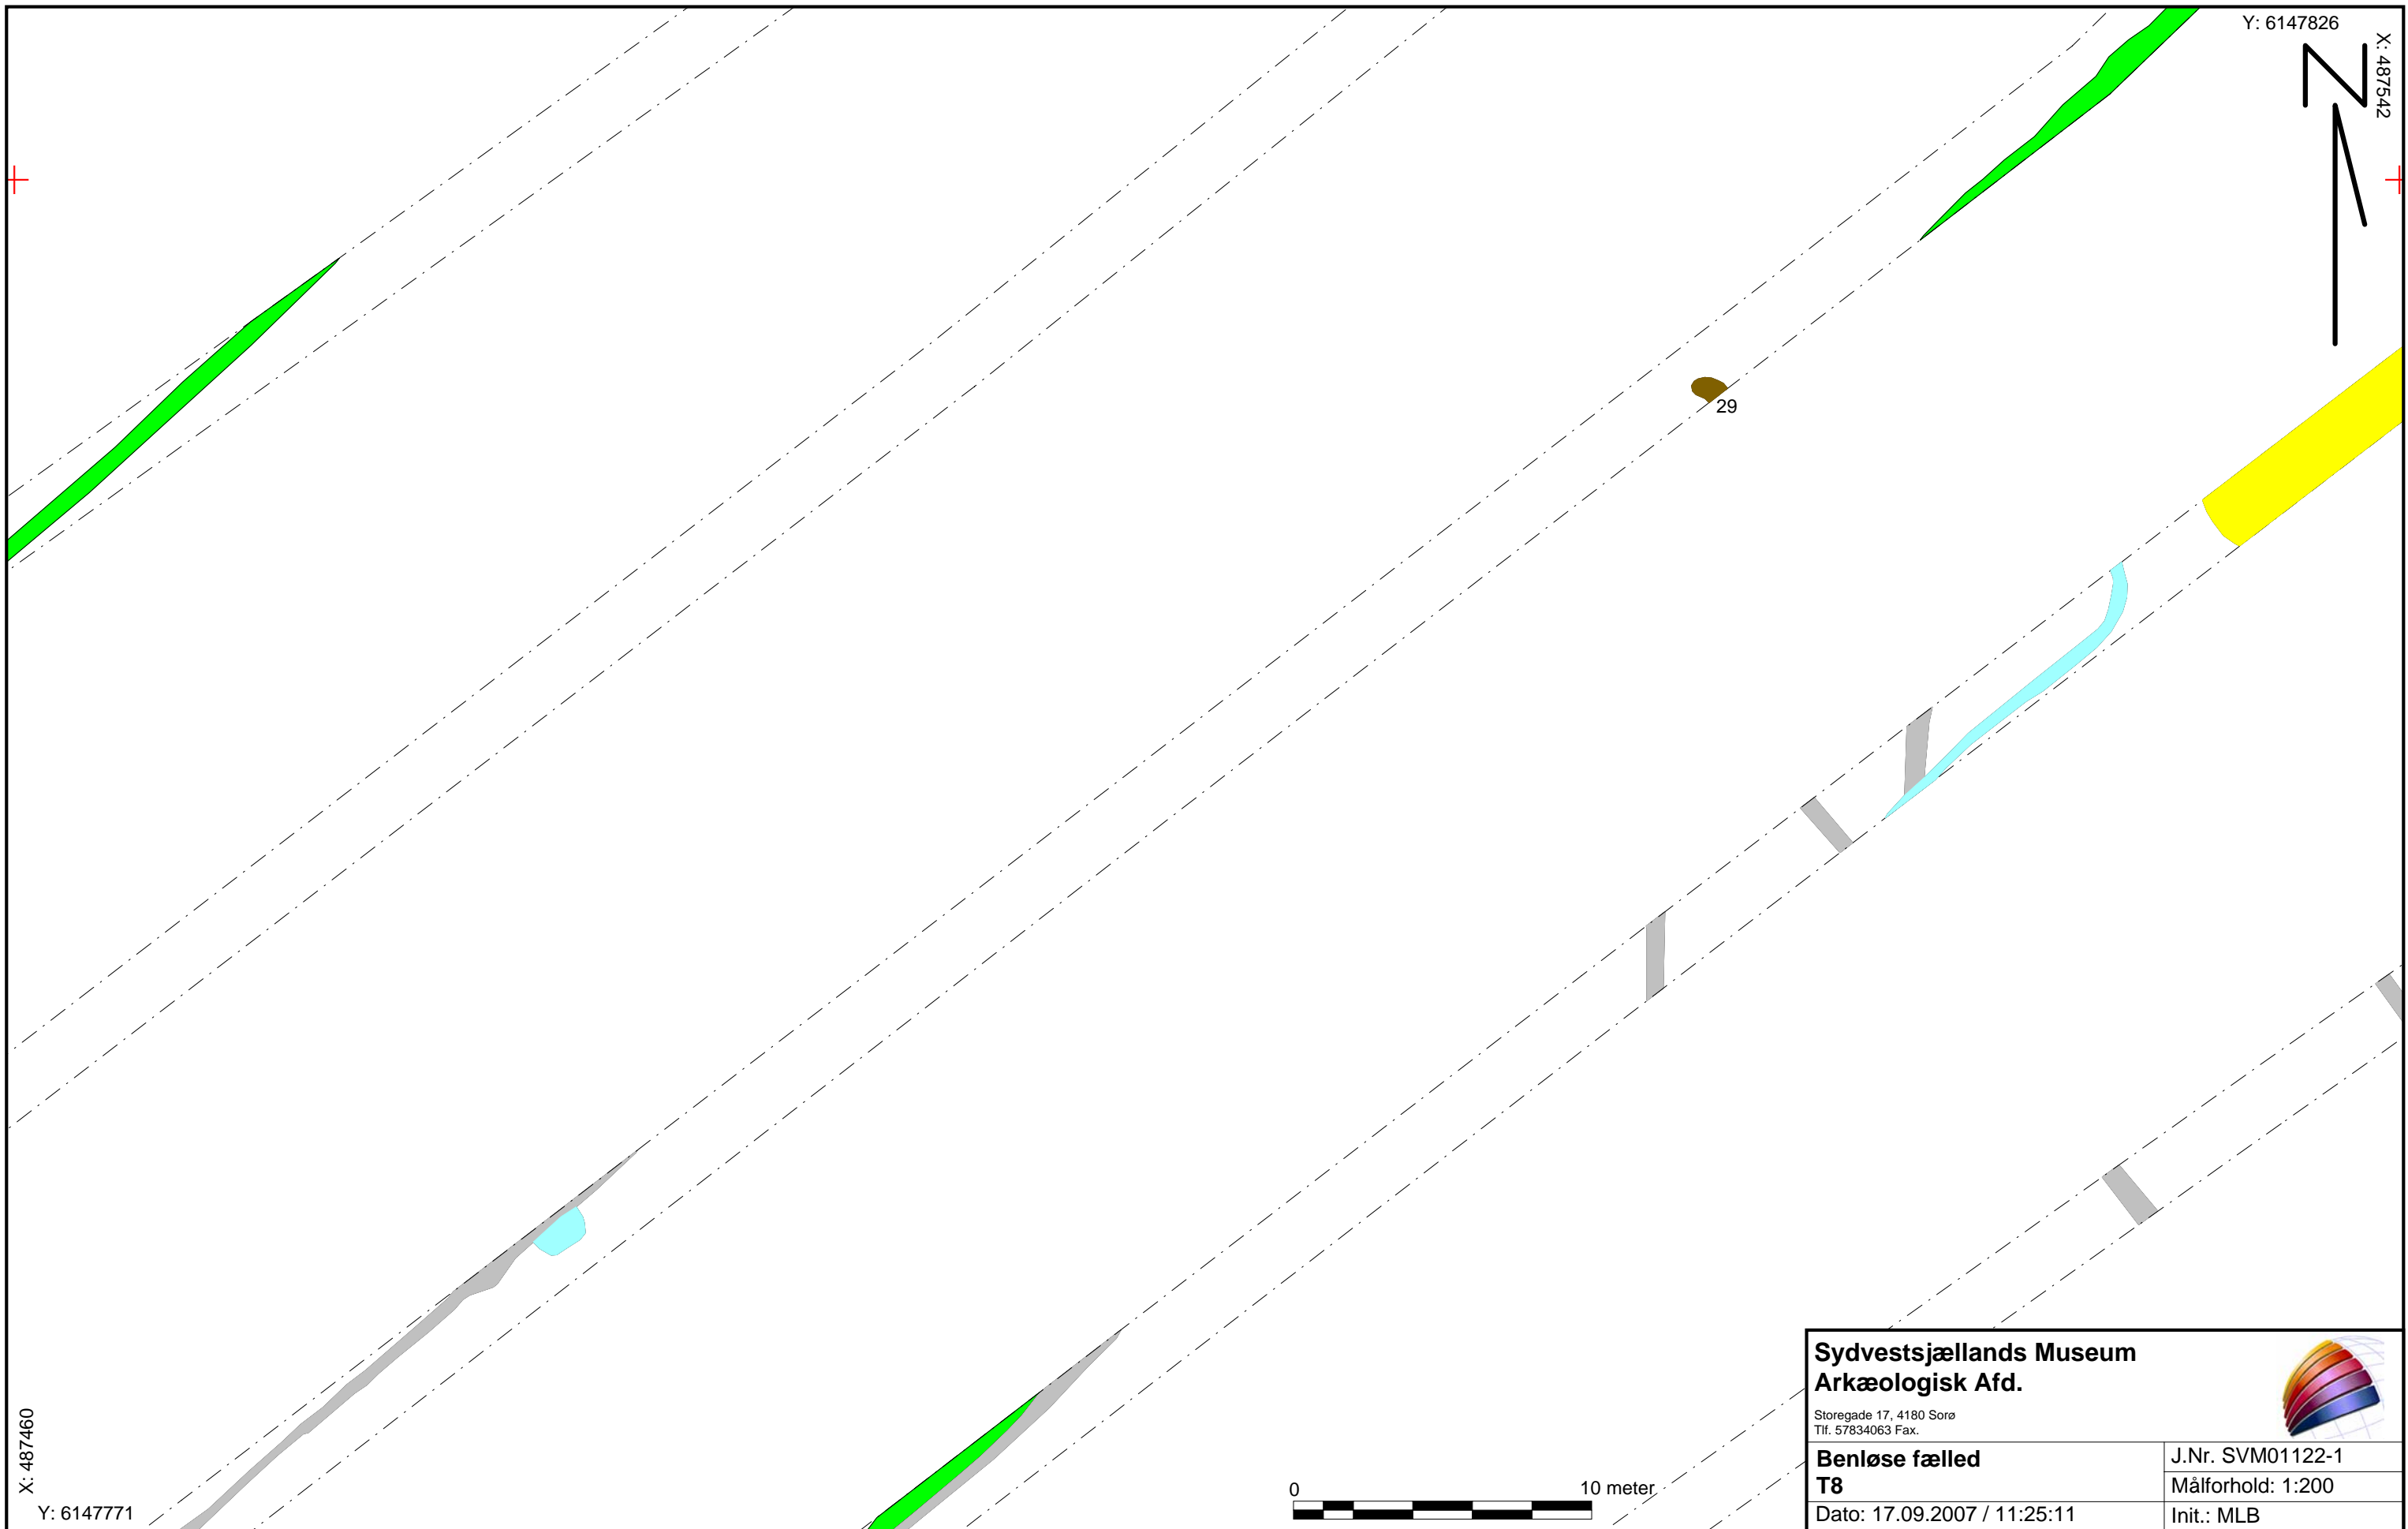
Y: 6147826

X: 487542

29

X: 487460

Y: 6147771

0

10 meter

Sydvestsjællands Museum
Arkæologisk Afd.

Storegade 17, 4180 Sorø
Tlf. 57834063 Fax.

Benløse fælled
T8

J.Nr. SVM01122-1

Målforhold: 1:200

Dato: 17.09.2007 / 11:25:11

Init.: MLB